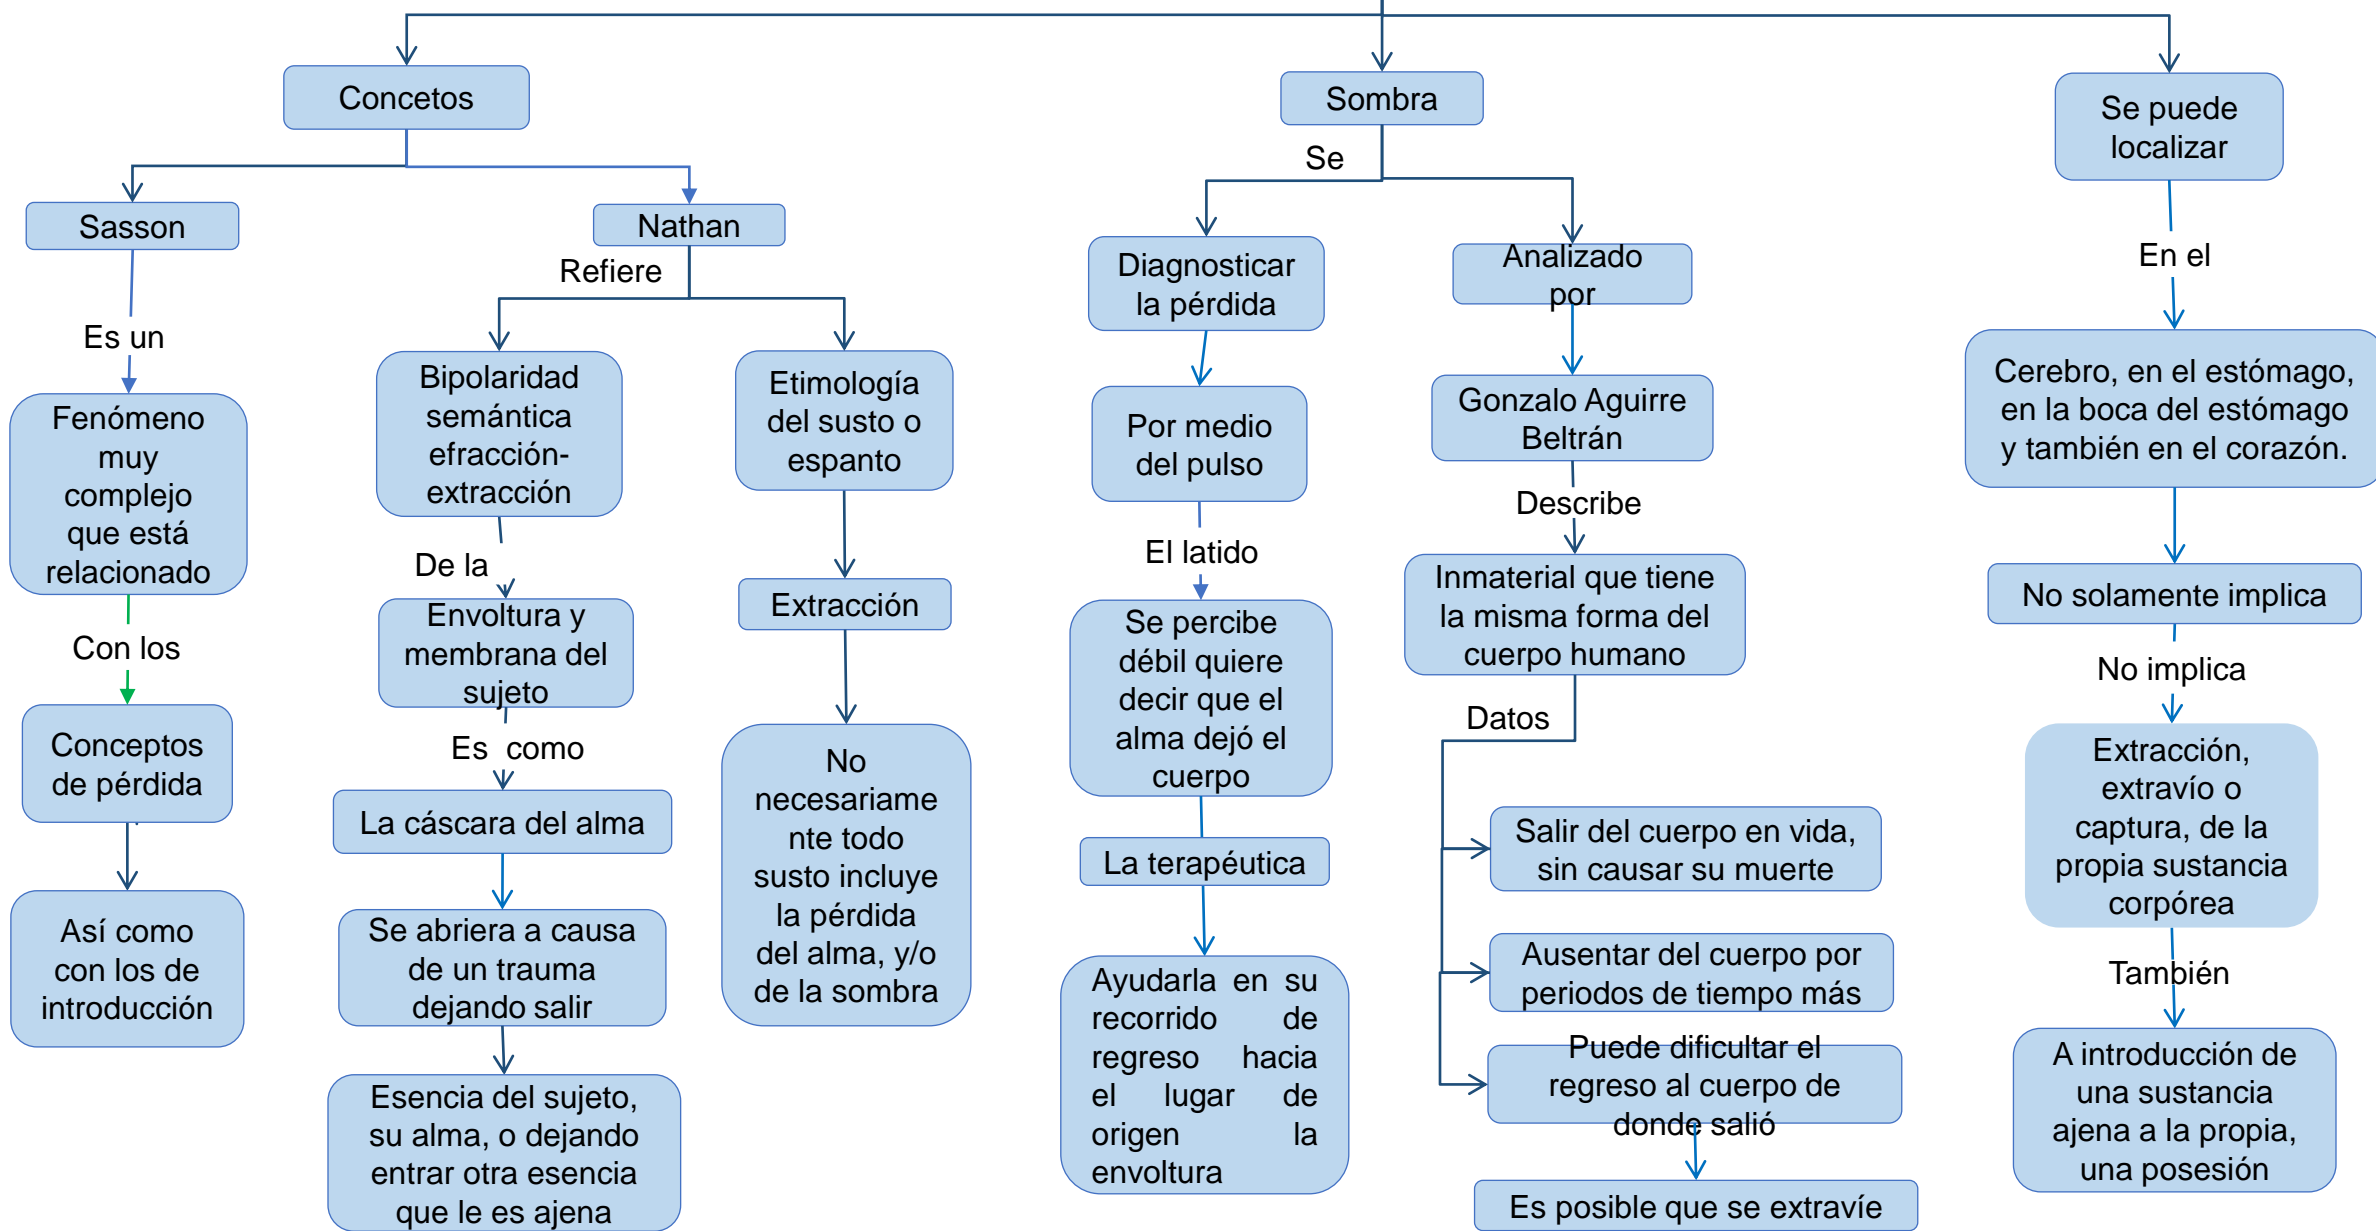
Concetos

Sasson

Es un

Fenómeno muy complejo que está relacionado

Con los

Conceptos de pérdida

Así como con los de introducción

Nathan

Refiere

Bipolaridad semántica efracción-extracción

De la

Envoltura y membrana del sujeto

Es como

La cáscara del alma

Se abriera a causa de un trauma dejando salir

Esencia del sujeto, su alma, o dejando entrar otra esencia que le es ajena

Etimología del susto o espanto

Extracción

No necesariamente todo susto incluye la pérdida del alma, y/o de la sombra

Sombra

Se

Diagnosticar la pérdida

Por medio del pulso

El latido

Se percibe débil quiere decir que el alma dejó el cuerpo

La terapéutica

Ayudarla en su recorrido de regreso hacia el lugar de origen la envoltura

Analizado por

Gonzalo Aguirre Beltrán

Describe

Inmaterial que tiene la misma forma del cuerpo humano

Datos

Salir del cuerpo en vida, sin causar su muerte

Ausentar del cuerpo por periodos de tiempo más

Puede dificultar el regreso al cuerpo de donde salió

Es posible que se extravíe

Se puede localizar

En el

Cerebro, en el estómago, en la boca del estómago y también en el corazón.

No solamente implica

No implica

Extracción, extravío o captura, de la propia sustancia corpórea

También

A introducción de una sustancia ajena a la propia, una posesión